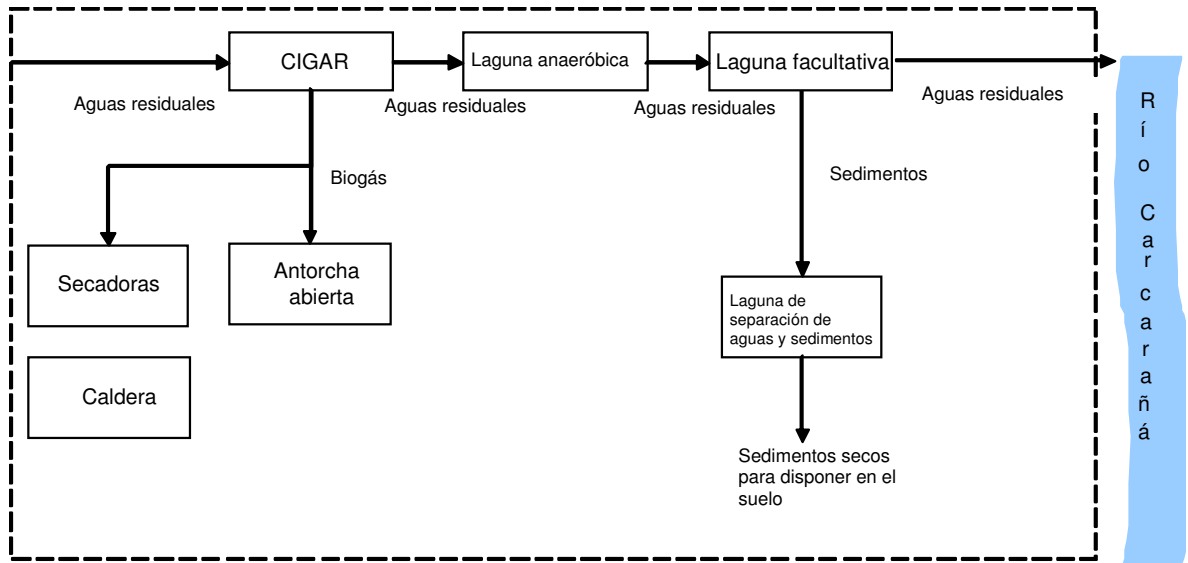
Aguas residuales

CIGAR

Aguas residuales

Laguna anaeróbica

Aguas residuales

Laguna facultativa

Aguas residuales

Biogás

Secadoras

Antorcha abierta

Caldera

Sedimentos

Laguna de separación de aguas y sedimentos

Sedimentos secos para disponer en el suelo

Río Carcarañá